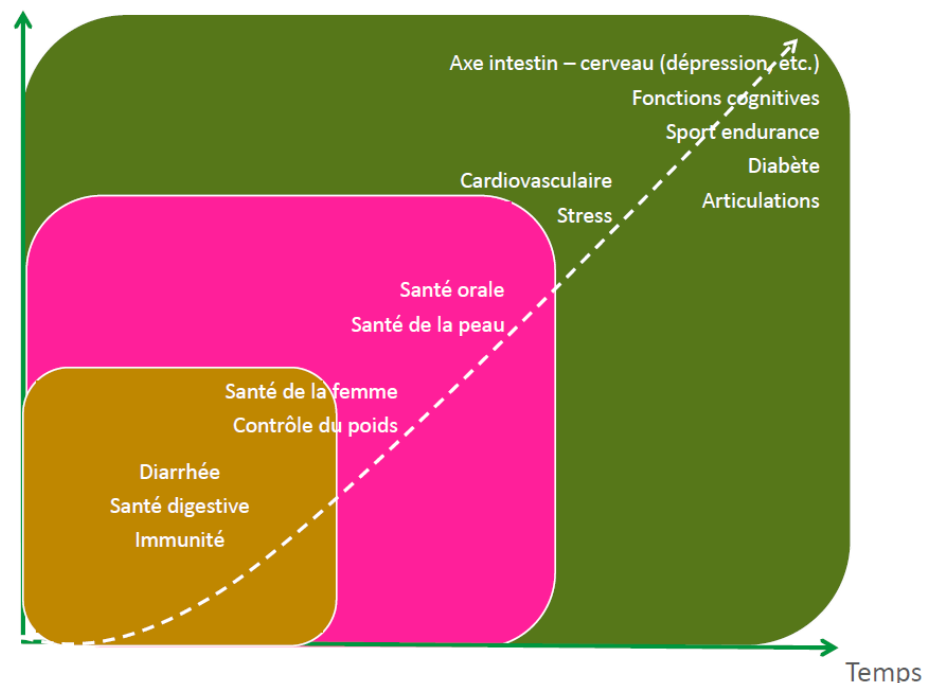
Axe intestin – cerveau (dépression, etc.)
Fonctions cognitives
Sport endurance
Diabète
Articulations

Cardiovasculaire
Stress

Santé orale
Santé de la peau

Santé de la femme
Contrôle du poids

Diarrhée
Santé digestive
Immunité

Temps